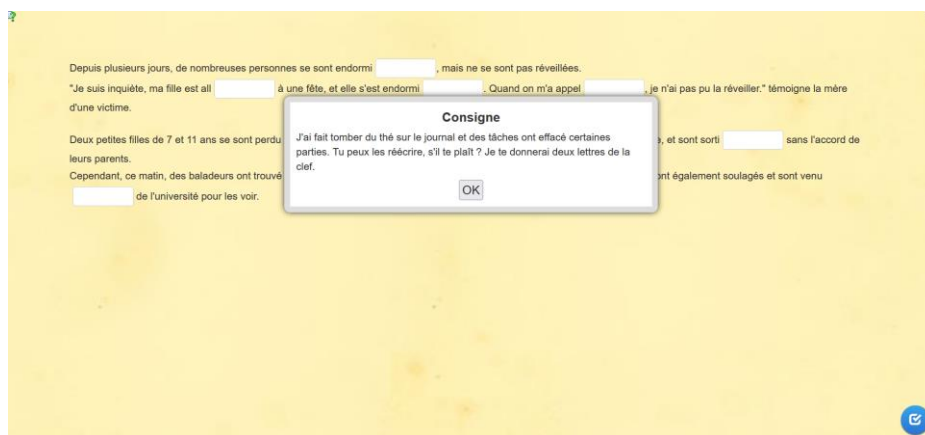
Depuis plusieurs jours, de nombreuses personnes se sont endormi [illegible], mais ne se sont pas réveillées.
"Je suis inquiète, ma fille est all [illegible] à une fête, et elle s'est endormi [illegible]. Quand on m'a appel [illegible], je n'ai pas pu la réveiller." témoigne la mère d'une victime.

Deux petites filles de 7 et 11 ans se sont perdu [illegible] e, et sont sorti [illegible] sans l'accord de leurs parents.
Cependant, ce matin, des baladeurs ont trouvé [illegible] ont également soulagés et sont venu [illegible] de l'université pour les voir.

Consigne

J'ai fait tomber du thé sur le journal et des tâches ont effacé certaines parties. Tu peux les réécrire, s'il te plaît ? Je te donnerai deux lettres de la clef.

OK